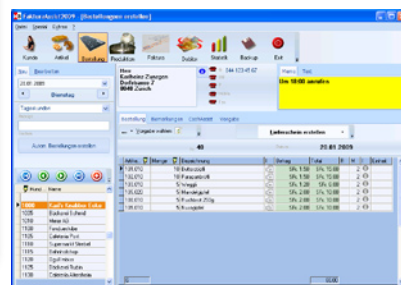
Fakturalösung2009 - [Bestellungen erstellen]

Datei Spezial Extras ?

Kunde Artikel Bestellung Produktion Faktura Debitor Statistik Backup Exit

Bes Bestellauf

20.01.2009

Dienstag

Tagesansicht

Autom. Bestellungen erstellen

Kund Name

1000 Karl's Knabber Ecke

1025 Bäckerei Scheidt

1050 Hans AG

1100 Fleischerläden

1120 Getreide Post

1125 Supermarkt Wetzel

1130 Bahnhofshop

1150 Migros

1155 Bäckerei Rublin

1160 Cafeteria Altenheim

Herr
Karlheinz Zuraigen
Dorfstrasse 2
8048 Zürich

044 123 45 67

Memo Text

Um 10:00 anrufen

Bestellung Bemerkungen Lieferadresse Vorgabe

Vorgabe nutzen

Lieferschein erstellen

45

20.01.2009

Artikel Menge Bezeichnung Betrag Rabatt

100.010 10 Buttergipfeli 5% 10.00

100.020 10 Nussgipfeli 5% 12.00

100.030 5 Weggli 5% 1.20

100.050 5 Mandelgipfel 5% 10.00

100.070 5 Vollkorn 250g 5% 10.00

100.080 5 Nussgipfel 5% 10.00